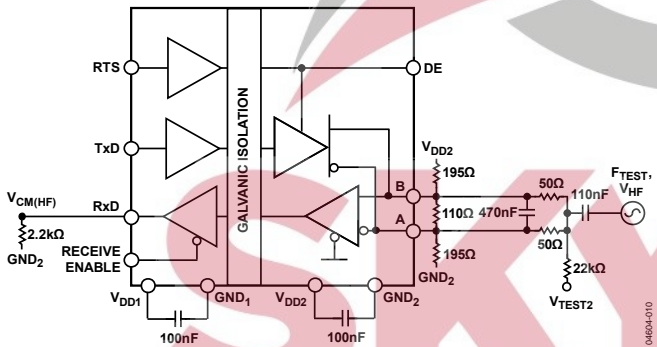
RTS
DE
GALVANIC ISOLATION
TxD
$V_{DD2}$
195Ω
$F_{TEST}$,
$V_{HF}$
B
50Ω
110nF
$V_{CM(HF)}$
RxD
110Ω
470nF
A
2.2kΩ
$GND_2$
50Ω
RECEIVE ENABLE
195Ω
$GND_2$
22kΩ
$V_{DD1}$
$GND_1$
$V_{DD2}$
$GND_2$
$V_{TEST2}$
100nF
100nF
04604-010